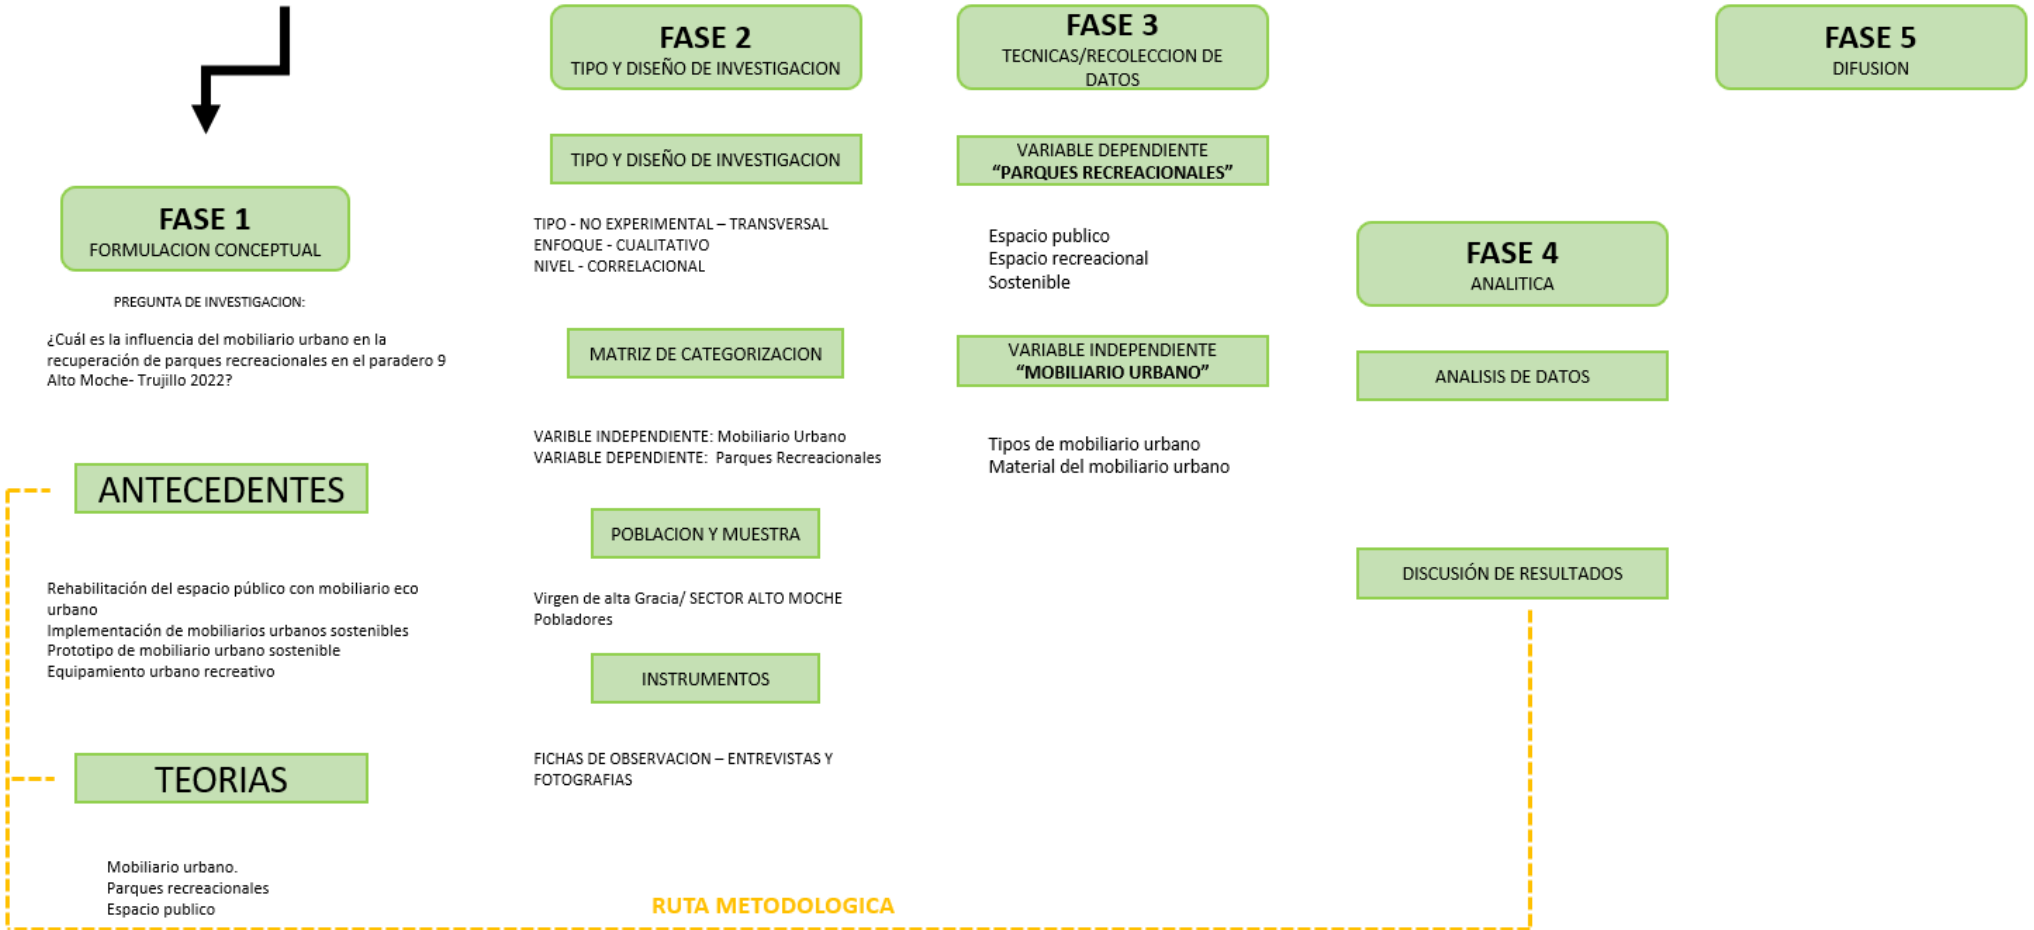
FASE 1
FORMULACION CONCEPTUAL

PREGUNTA DE INVESTIGACION:

¿Cuál es la influencia del mobiliario urbano en la recuperación de parques recreacionales en el paradero 9 Alto Moche- Trujillo 2022?

ANTECEDENTES

Rehabilitación del espacio público con mobiliario eco urbano
Implementación de mobiliarios urbanos sostenibles
Prototipo de mobiliario urbano sostenible
Equipamiento urbano recreativo

TEORIAS

Mobiliario urbano.
Parques recreacionales
Espacio publico

FASE 2
TIPO Y DISEÑO DE INVESTIGACION

TIPO Y DISEÑO DE INVESTIGACION

TIPO - NO EXPERIMENTAL – TRANSVERSAL
ENFOQUE - CUALITATIVO
NIVEL - CORRELACIONAL

MATRIZ DE CATEGORIZACION

VARIBLE INDEPENDIENTE: Mobiliario Urbano
VARIABLE DEPENDIENTE: Parques Recreacionales

POBLACION Y MUESTRA

Virgen de alta Gracia/ SECTOR ALTO MOCHE
Pobladores

INSTRUMENTOS

FICHAS DE OBSERVACION – ENTREVISTAS Y FOTOGRAFIAS

FASE 3
TECNICAS/RECOLECCION DE DATOS

VARIABLE DEPENDIENTE
"PARQUES RECREACIONALES"

Espacio publico
Espacio recreacional
Sostenible

VARIABLE INDEPENDIENTE
"MOBILIARIO URBANO"

Tipos de mobiliario urbano
Material del mobiliario urbano

FASE 4
ANALITICA

ANALISIS DE DATOS

DISCUSIÓN DE RESULTADOS

FASE 5
DIFUSION

RUTA METODOLOGICA